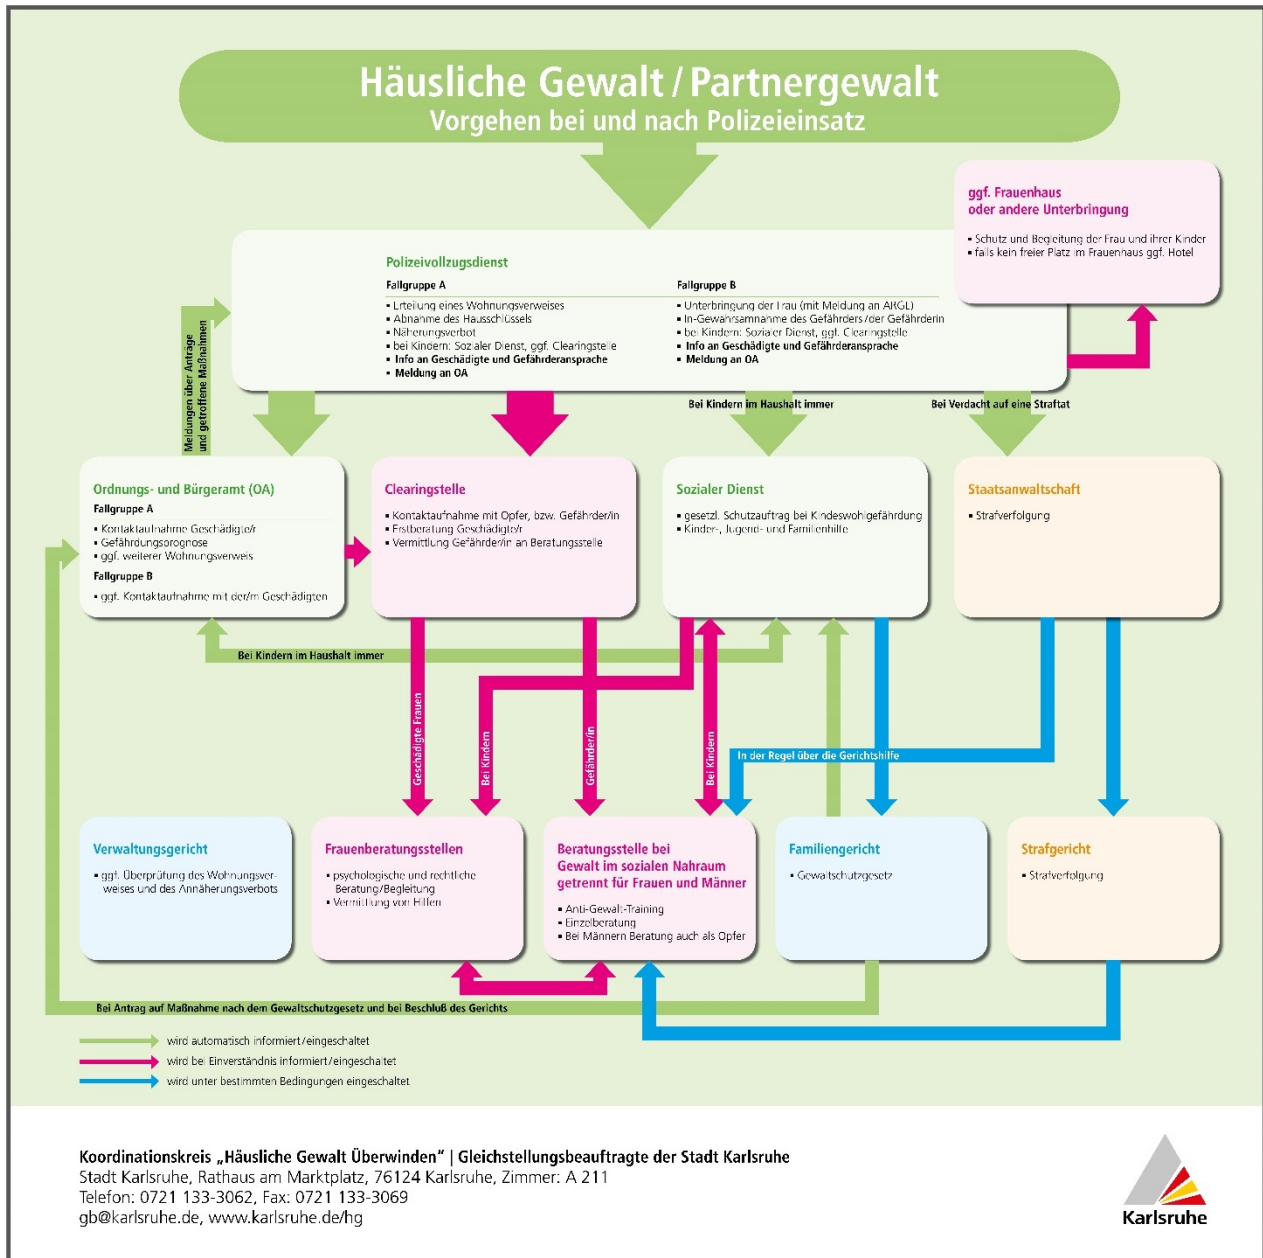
Häusliche Gewalt / Partnergewalt
Vorgehen bei und nach Polizeieinsatz

ggf. Frauenhaus oder andere Unterbringung

• Schutz und Begleitung der Frau und ihrer Kinder
• falls kein freier Platz im Frauenhaus ggf. Hotel

Polizeivollzugsdienst

Fallgruppe A

• Erteilung eines Wohnungsverweises
• Abnahme des Hausschlüssels
• Näherungsverbot
• bei Kindern: Sozialer Dienst, ggf. Clearingstelle
• Info an Geschädigte und Gefährderansprache
• Meldung an OA

Fallgruppe B

• Unterbringung der Frau (mit Meldung an AKGL)
• In-Gewahrsamnahme des Gefährders/der Gefährderin
• bei Kindern: Sozialer Dienst, ggf. Clearingstelle
• Info an Geschädigte und Gefährderansprache
• Meldung an OA

Meldungen über Anträge und getroffene Maßnahmen

Bei Kindern im Haushalt immer

Bei Verdacht auf eine Straftat

Ordnungs- und Bürgeramt (OA)

Fallgruppe A

• Kontaktaufnahme Geschädigte/r
• Gefährdungsprognose
• ggf. weiterer Wohnungsverweis

Fallgruppe B

• ggf. Kontaktaufnahme mit der/m Geschädigten

Clearingstelle

• Kontaktaufnahme mit Opfer, bzw. Gefährder/in
• Erstberatung Geschädigte/r
• Vermittlung Gefährder/in an Beratungsstelle

Sozialer Dienst

• gesetzl. Schutzauftrag bei Kindeswohlgefährdung
• Kinder-, Jugend- und Familienhilfe

Staatsanwaltschaft

• Strafverfolgung

Bei Kindern im Haushalt immer

Geschädigte Frauen

Bei Kindern

Gefährder/in

Bei Kindern

In der Regel über die Gerichtshilfe

Verwaltungsgericht

• ggf. Überprüfung des Wohnungsverweises und des Annäherungsverbots

Frauenberatungsstellen

• psychologische und rechtliche Beratung/Begleitung
• Vermittlung von Hilfen

Beratungsstelle bei Gewalt im sozialen Nahraum getrennt für Frauen und Männer

• Anti-Gewalt-Training
• Einzelberatung
• Bei Männern Beratung auch als Opfer

Familiengericht

• Gewaltschutzgesetz

Strafgericht

• Strafverfolgung

Bei Antrag auf Maßnahme nach dem Gewaltschutzgesetz und bei Beschluß des Gerichts

wird automatisch informiert/eingeschaltet
wird bei Einverständnis informiert/eingeschaltet
wird unter bestimmten Bedingungen eingeschaltet

Koordinationskreis „Häusliche Gewalt Überwinden" | Gleichstellungsbeauftragte der Stadt Karlsruhe
Stadt Karlsruhe, Rathaus am Marktplatz, 76124 Karlsruhe, Zimmer: A 211
Telefon: 0721 133-3062, Fax: 0721 133-3069
gb@karlsruhe.de, www.karlsruhe.de/hg

Karlsruhe